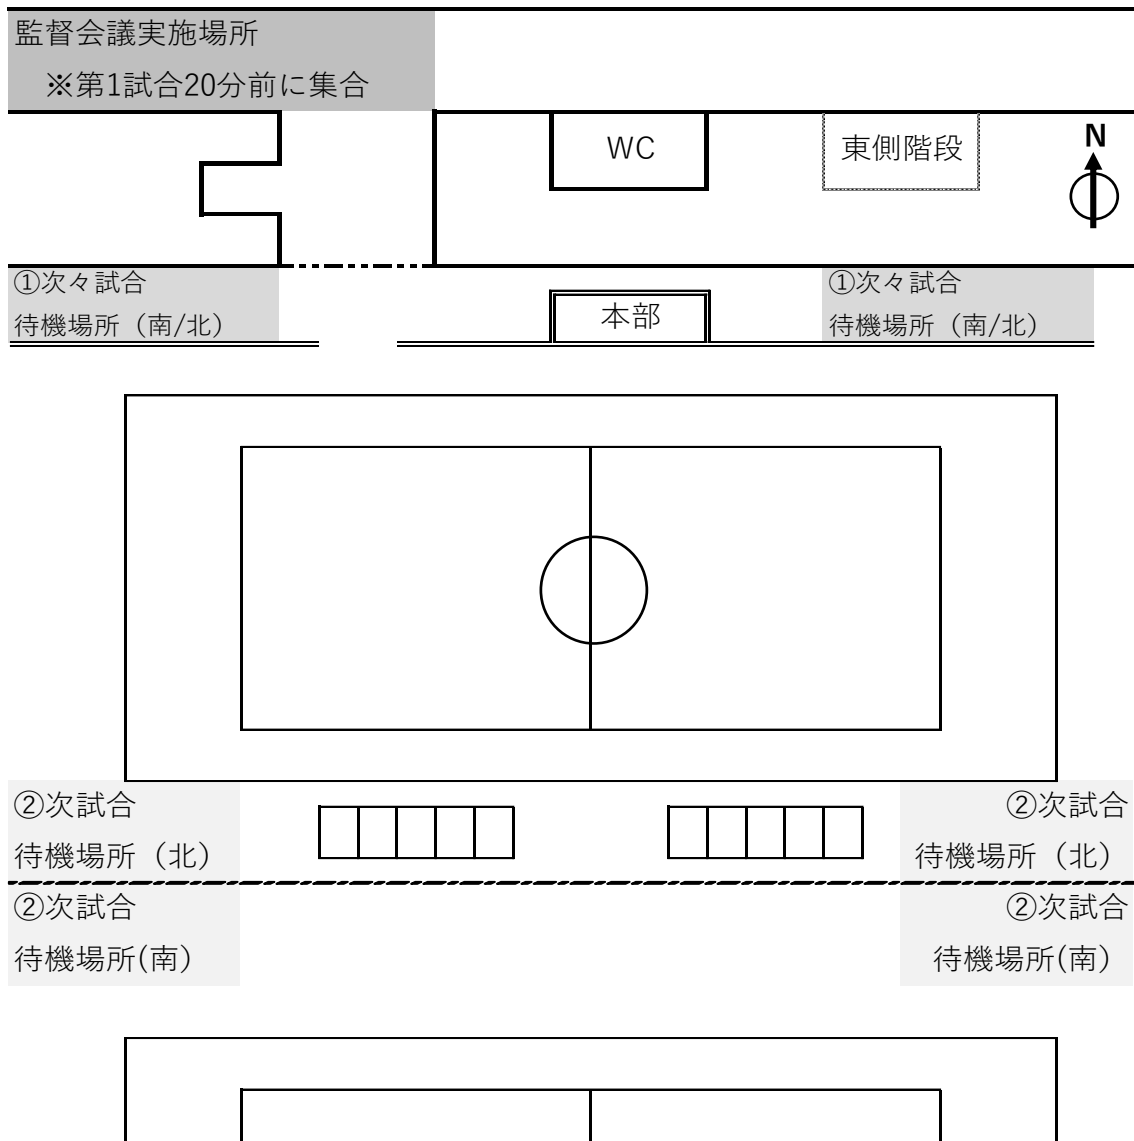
監督会議実施場所
※第1試合20分前に集合

WC

東側階段

N

①次々試合
待機場所（南/北）

本部

①次々試合
待機場所（南/北）

②次試合
待機場所（北）

②次試合
待機場所（北）

②次試合
待機場所(南)

②次試合
待機場所(南)